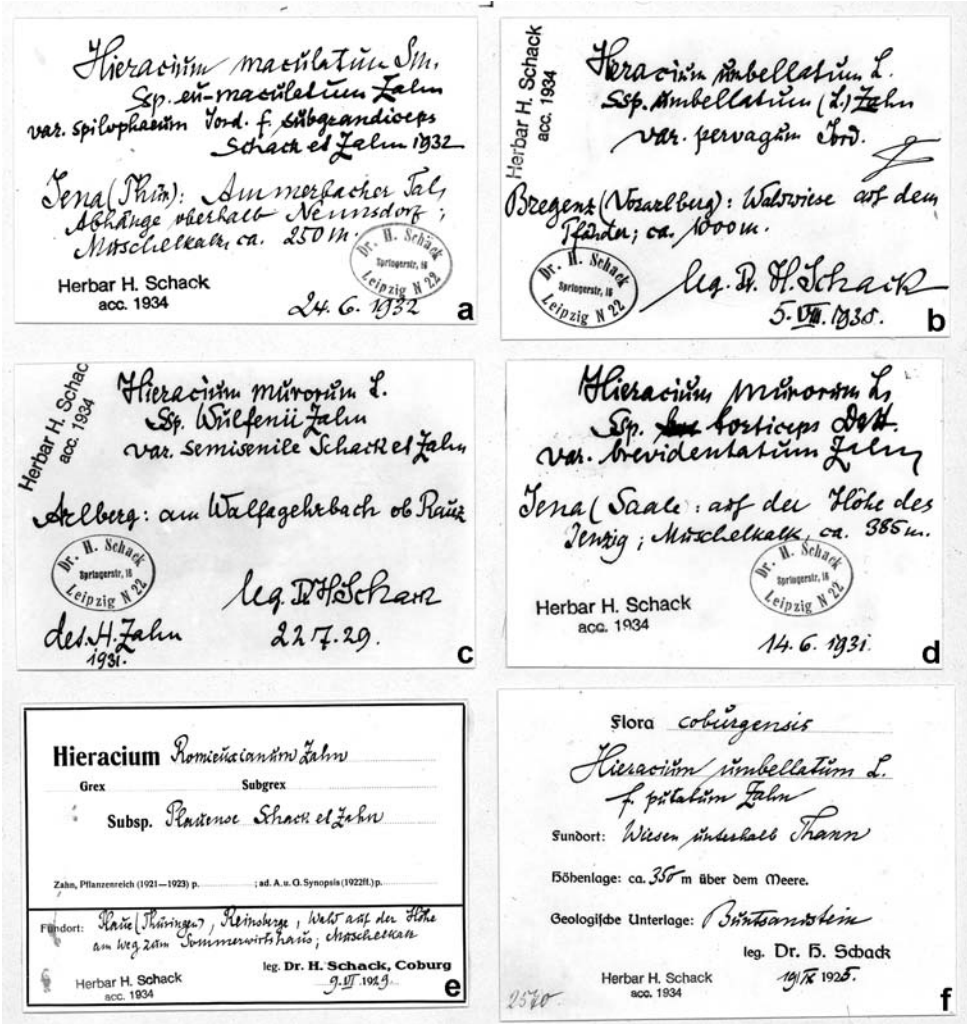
Hieracium maculatum Sm.
Ssp. eu-maculatum Zahn
var. spilophaeum Jord. f. subgrandiceps Schack et Zahn 1932

Jena (Thür): Ammerbacher Tal, Abhänge oberhalb Nennsdorf; Muschelkalk, ca. 250 m.

Dr. H. Schack Spriegerstr. 16 Leipzig N 22

Herbar H. Schack
acc. 1934

24. 6. 1932

a

Herbar H. Schack
acc. 1934

Hieracium umbellatum L.
Ssp. umbellatum (L.) Zahn
var. pervagum Jord.

Bregenz (Vorarlberg): Waldwiese auf dem Pfänder; ca. 1000 m.

Dr. H. Schack Spriegerstr. 16 Leipzig N 22

leg. Dr. H. Schack
5. VIII. 1930.

b

Herbar H. Schack
acc. 1934

Hieracium murorum L.
Ssp. Wulfenii Zahn
var. semisenile Schack et Zahn

Arlberg: am Walfagehrbach ob Rauz

Dr. H. Schack Spriegerstr. 16 Leipzig N 22

leg. Dr. H. Schack
22. 7. 29.

det. H. Zahn
1931.

c

Hieracium murorum L.
Ssp. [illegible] torticeps Dst.
var. brevidentatum Zahn

Jena (Saale: auf der Höhe des Jenzig; Muschelkalk, ca. 385 m.

Dr. H. Schack Spriegerstr. 16 Leipzig N 22

Herbar H. Schack
acc. 1934

14. 6. 1931.

d

Hieracium Romieuxianum Zahn
Grex
Subgrex
Subsp. Plastense Schack et Zahn

Zahn, Pflanzenreich (1921—1923) p. ; ad. A. u. G. Synopsis (1922ff.) p.

Fundort: Haue (Thüringen), Reinsberge, Wald auf der Höhe am Weg zum Sommerwirtshaus; Muschelkalk

Herbar H. Schack
acc. 1934

leg. Dr. H. Schack, Coburg
9. VI. 1929.

e

Flora coburgensis

Hieracium umbellatum L.
f. patulum Zahn

Fundort: Wiesen unterhalb Thann

Höhenlage: ca. 350 m über dem Meere.

Geologische Unterlage: Buntsandstein

leg. Dr. H. Schack
19. IX. 1925.

Herbar H. Schack
acc. 1934

2570

f